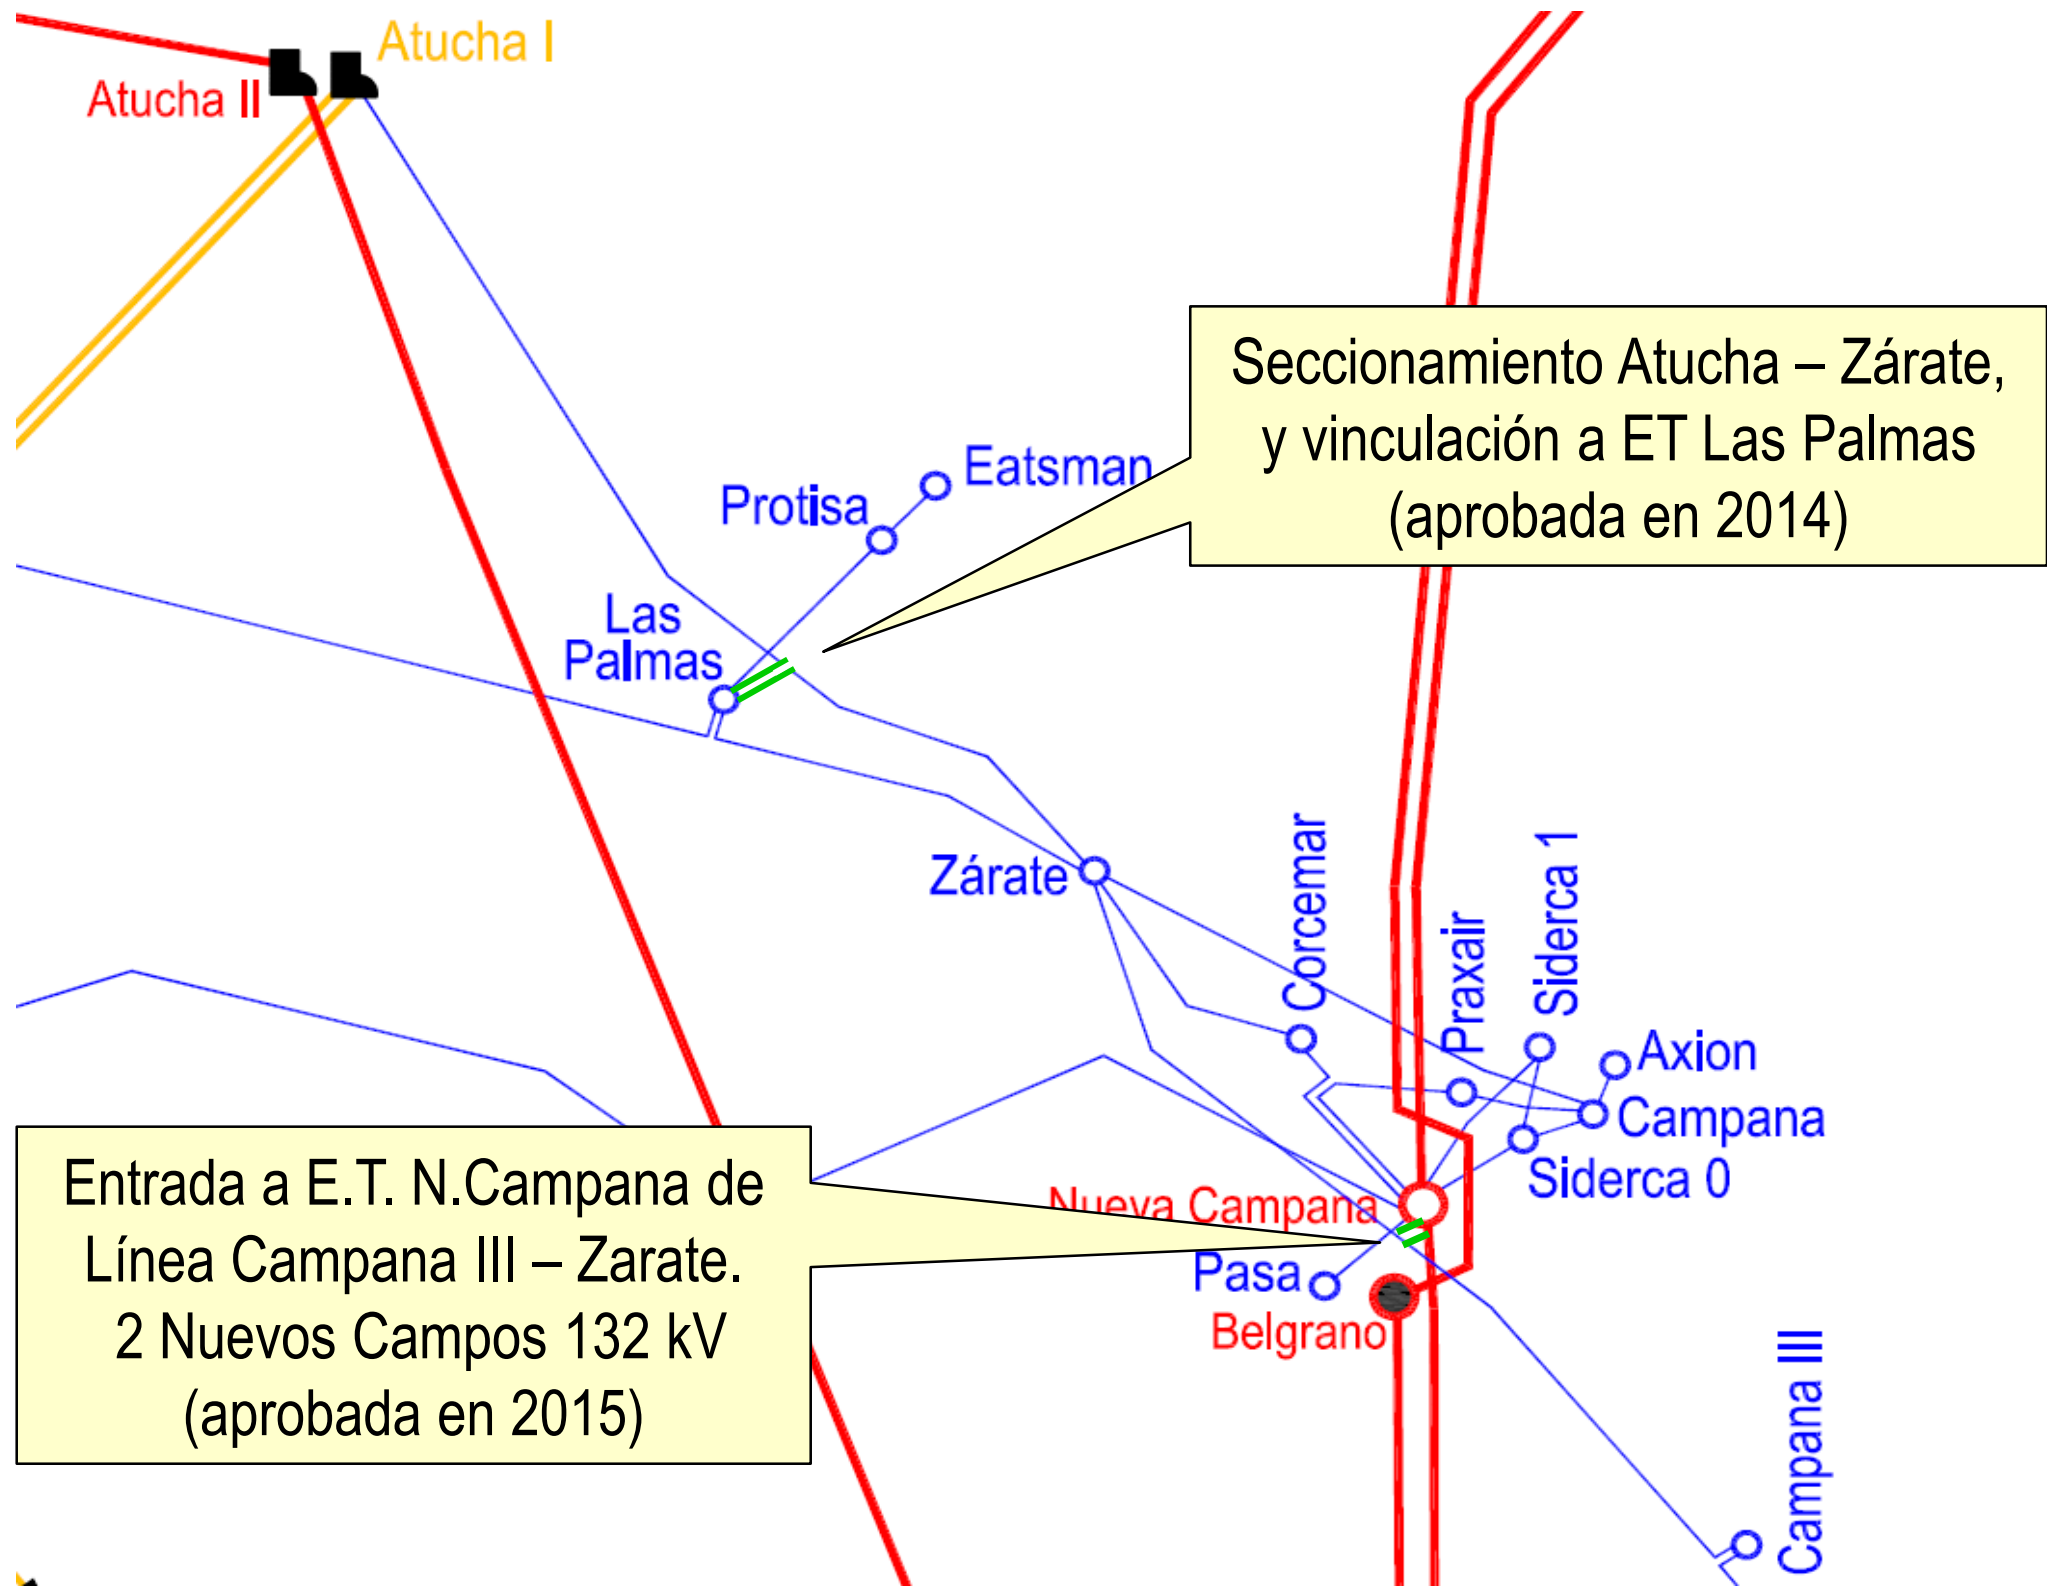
Atucha I

Atucha II

Seccionamiento Atucha – Zárate, y vinculación a ET Las Palmas (aprobada en 2014)

Eatsman

Protisa

Las Palmas

Zárate

Corcemar

Praxair

Siderca 1

Axion

Campana

Siderca 0

Nueva Campana

Pasa

Belgrano

Campana III

Entrada a E.T. N.Campana de Línea Campana III – Zarate. 2 Nuevos Campos 132 kV (aprobada en 2015)